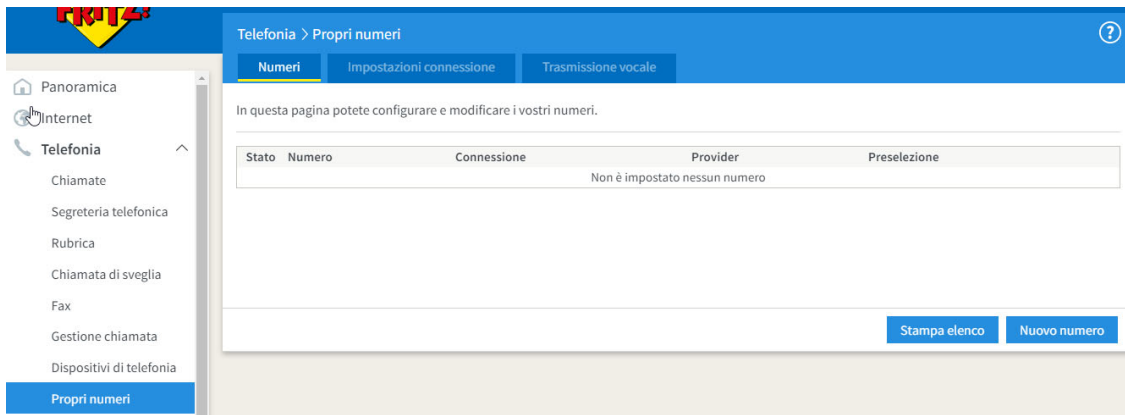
FRITZ!

Telefonia > Propri numeri

?

Numeri | Impostazioni connessione | Trasmissione vocale

Panoramica
Internet
Telefonia
Chiamate
Segreteria telefonica
Rubrica
Chiamata di sveglia
Fax
Gestione chiamata
Dispositivi di telefonia
Propri numeri

In questa pagina potete configurare e modificare i vostri numeri.

| Stato | Numero | Connessione | Provider | Preselezione |
|---|---|---|---|---|
| Non è impostato nessun numero | | | | |

Stampa elenco
Nuovo numero